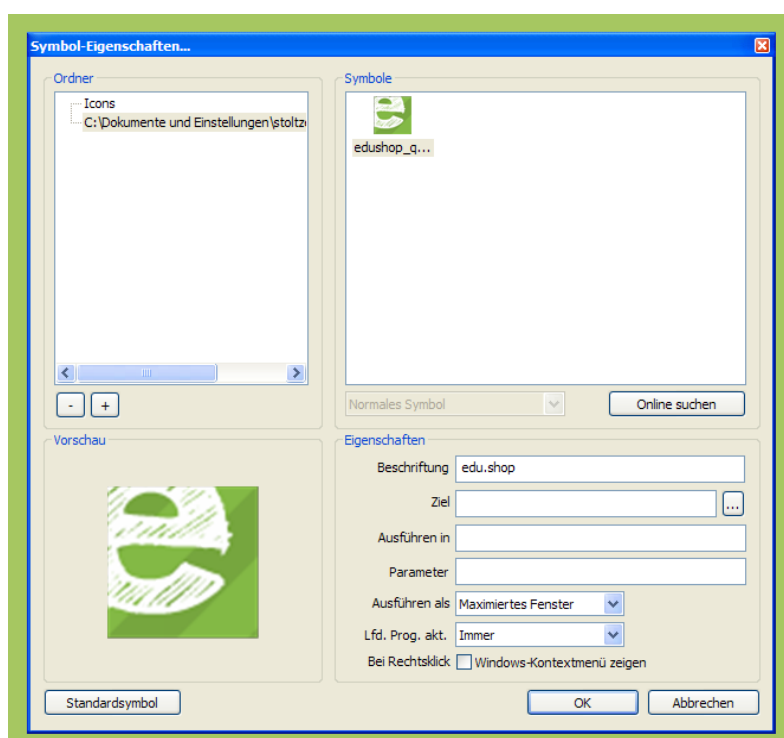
Symbol-Eigenschaften...

Ordner
Icons
C:\Dokumente und Einstellungen\stoltz

- +

Symbole
edushop_q...

Normales Symbol
Online suchen

Vorschau

Eigenschaften
Beschriftung edu.shop
Ziel
...
Ausführen in
Parameter
Ausführen als Maximiertes Fenster
Lfd. Prog. akt. Immer
Bei Rechtsklick Windows-Kontextmenü zeigen

Standardsymbol
OK
Abbrechen